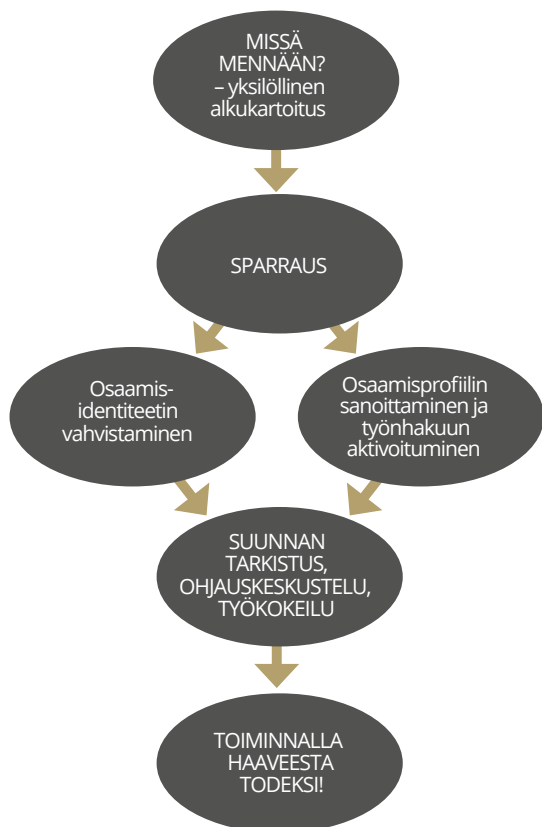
MISSÄ MENNÄÄN? – yksilöllinen alkukartoitus

SPARRAUS

Osaamis-identiteetin vahvistaminen

Osaamisprofiilin sanoittaminen ja työnhakuun aktivoituminen

SUUNNAN TARKISTUS, OHJAUSKESKUSTELU, TYÖKOKEILU

TOIMINNALLA HAAVEESTA TODEKSI!